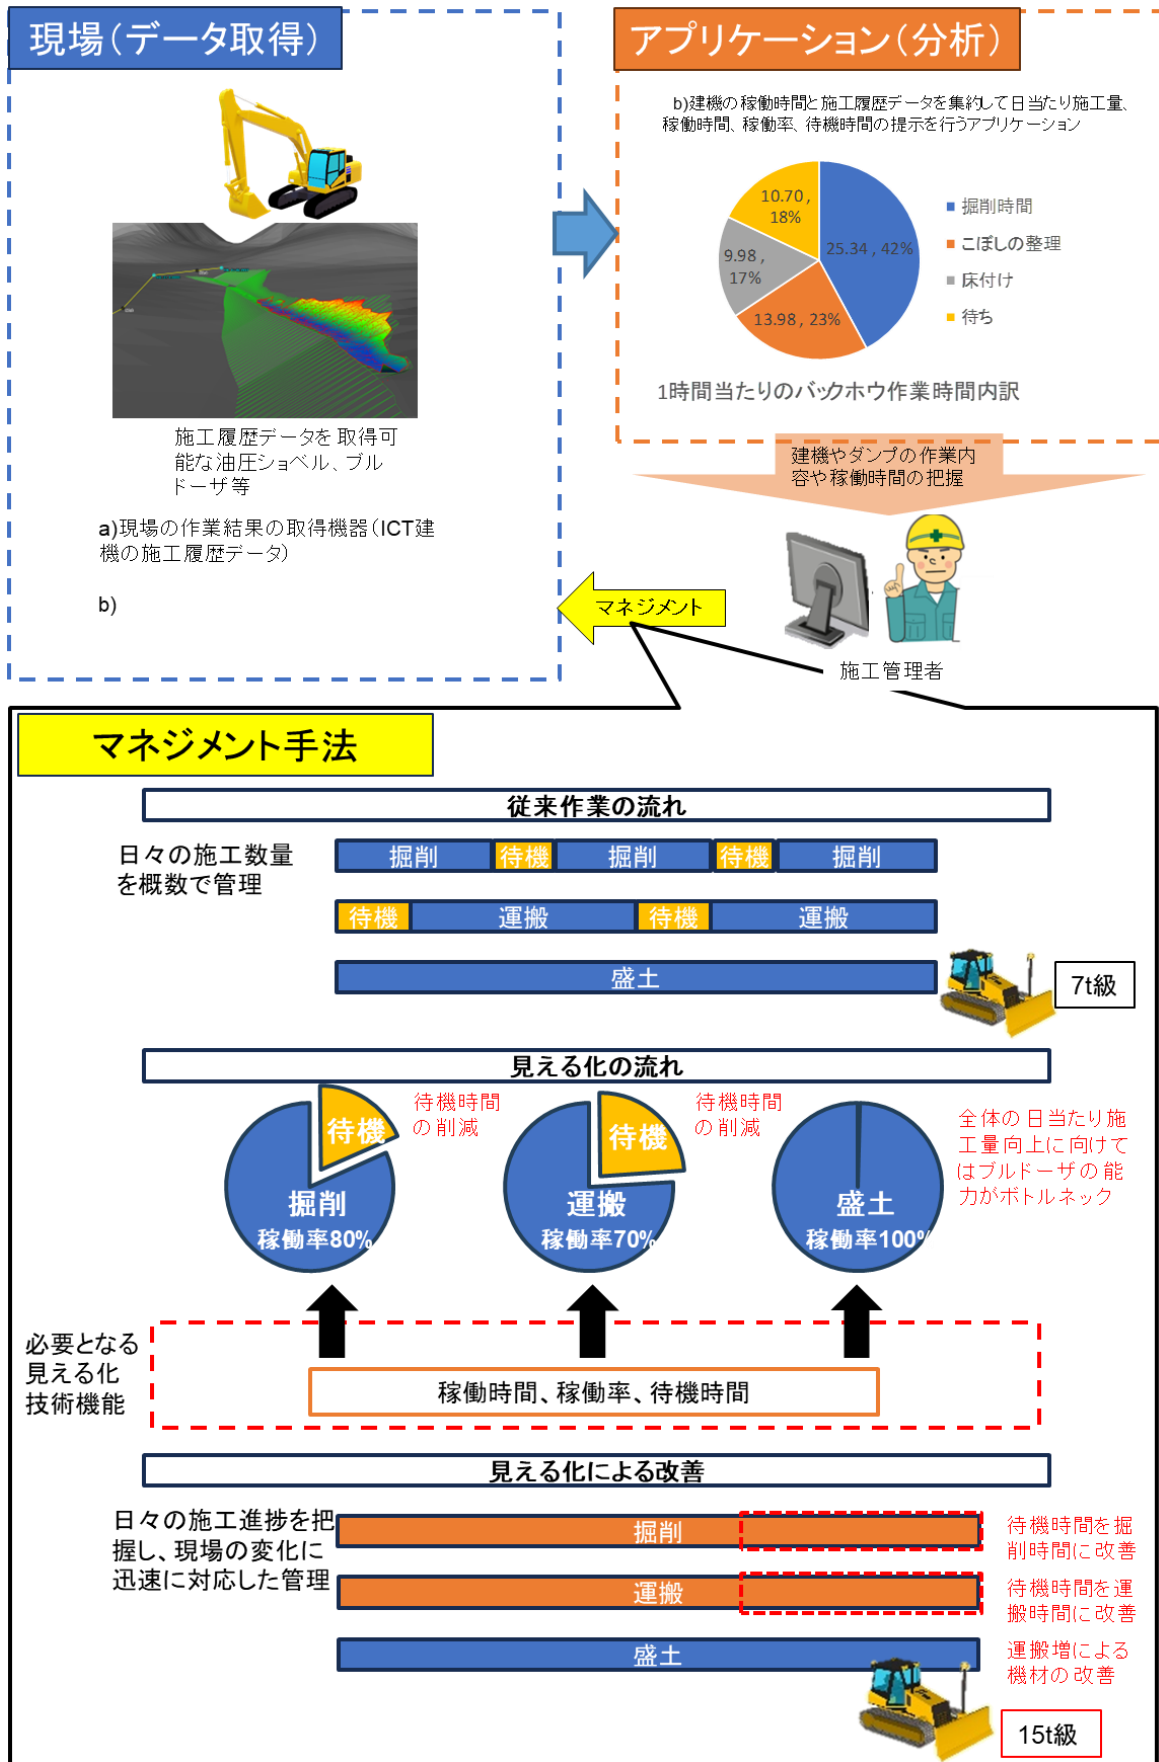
現場（データ取得）

施工履歴データを 取得可能な油圧ショベル、ブルドーザ等

a)現場の作業結果の取得機器（ICT建機の施工履歴データ）

b)

アプリケーション（分析）

b)建機の稼働時間と施工履歴データを集約して日当たり施工量、稼働時間、稼働率、待機時間の提示を行うアプリケーション

10.70, 18%
9.98, 17%
25.34, 42%
13.98, 23%

掘削時間
こぼしの整理
床付け
待ち

1時間当たりのバックホウ作業時間内訳

建機やダンプの作業内容や稼働時間の把握

マネジメント

施工管理者

マネジメント手法

従来作業の流れ

日々の施工数量を概数で管理

| 掘削 | 待機 | 掘削 | 待機 | 掘削 |
|---|---|---|---|---|

| 待機 | 運搬 | 待機 | 運搬 |
|---|---|---|---|

盛土

7t級

見える化の流れ

待機
掘削
稼働率80%
待機時間の削減

待機
運搬
稼働率70%
待機時間の削減

盛土
稼働率100%
全体の日当たり施工量向上に向けてはブルドーザの能力がボトルネック

必要となる見える化技術機能

稼働時間、稼働率、待機時間

見える化による改善

日々の施工進捗を把握し、現場の変化に迅速に対応した管理

掘削
待機時間を掘削時間に改善

運搬
待機時間を運搬時間に改善

盛土
運搬増による機材の改善

15t級